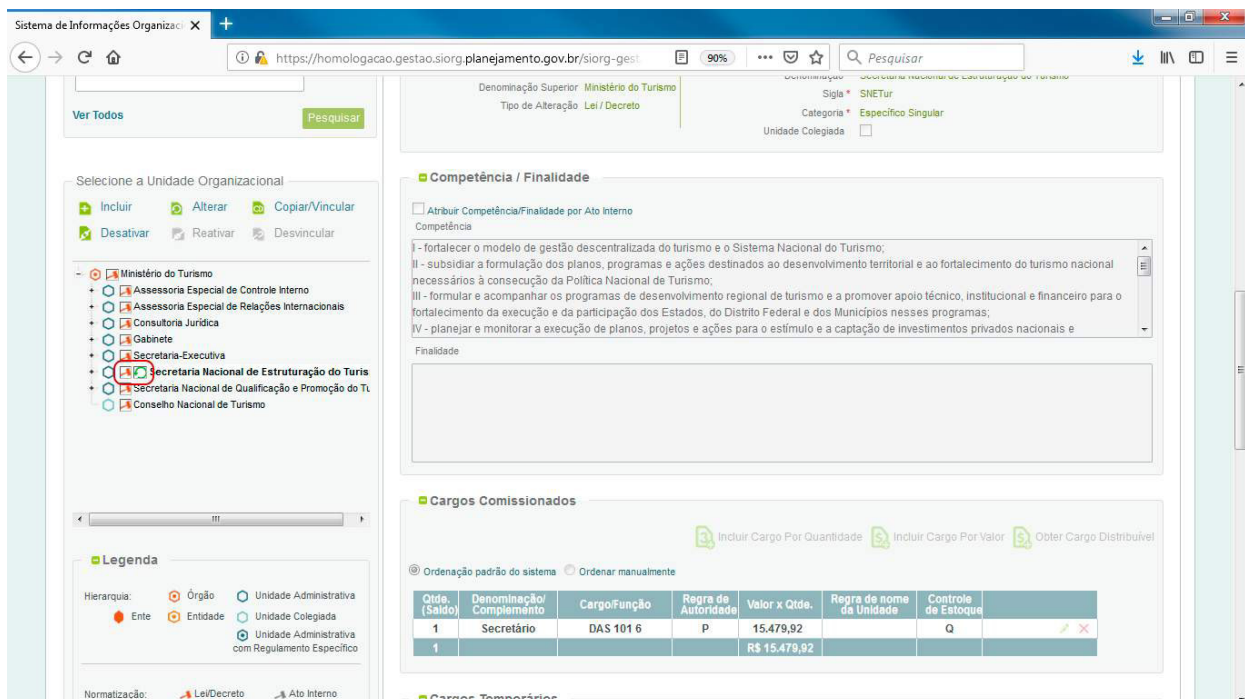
Sistema de Informações Organizac ×  +

https://homologacao.gestao.siorg.planejamento.gov.br/siorg-gest  90%  Pesquisar

Ver Todos  Pesquisar

Denominação Superior Ministério do Turismo
Tipo de Alteração Lei / Decreto

Denominação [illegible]
Sigla * SNETur
Categoria * Específico Singular
Unidade Colegiada

Selecione a Unidade Organizacional

Incluir  Alterar  Copiar/Vincular
Desativar  Reativar  Desvincular

Ministério do Turismo
Assessoria Especial de Controle Interno
Assessoria Especial de Relações Internacionais
Consultoria Jurídica
Gabinete
Secretaria-Executiva
Secretaria Nacional de Estruturação do Turis
Secretaria Nacional de Qualificação e Promoção do Tu
Conselho Nacional de Turismo

Competência / Finalidade

Atribuir Competência/Finalidade por Ato Interno
Competência

I - fortalecer o modelo de gestão descentralizada do turismo e o Sistema Nacional do Turismo;
II - subsidiar a formulação dos planos, programas e ações destinados ao desenvolvimento territorial e ao fortalecimento do turismo nacional necessários à consecução da Política Nacional de Turismo;
III - formular e acompanhar os programas de desenvolvimento regional de turismo e a promover apoio técnico, institucional e financeiro para o fortalecimento da execução e da participação dos Estados, do Distrito Federal e dos Municípios nesses programas;
IV - planejar e monitorar a execução de planos, projetos e ações para o estímulo e a captação de investimentos privados nacionais e

Finalidade

Cargos Comissionados

Incluir Cargo Por Quantidade  Incluir Cargo Por Valor  Obter Cargo Distribuível

Ordenação padrão do sistema  Ordenar manualmente

| Qtde. (Saldo) | Denominação/ Complemento | Cargo/Função | Regra de Autoridade | Valor x Qtde. | Regra de nome da Unidade | Controle de Estoque |
|---|---|---|---|---|---|---|
| 1 | Secretário | DAS 101 6 | P | 15.479,92 | | Q |
| 1 | | | | R$ 15.479,92 | | |

Legenda

Hierarquia: Órgão  Unidade Administrativa
Ente  Entidade  Unidade Colegiada
Unidade Administrativa com Regulamento Específico

Normatização: Lei/Decreto  Ato Interno

Cargos Temporários